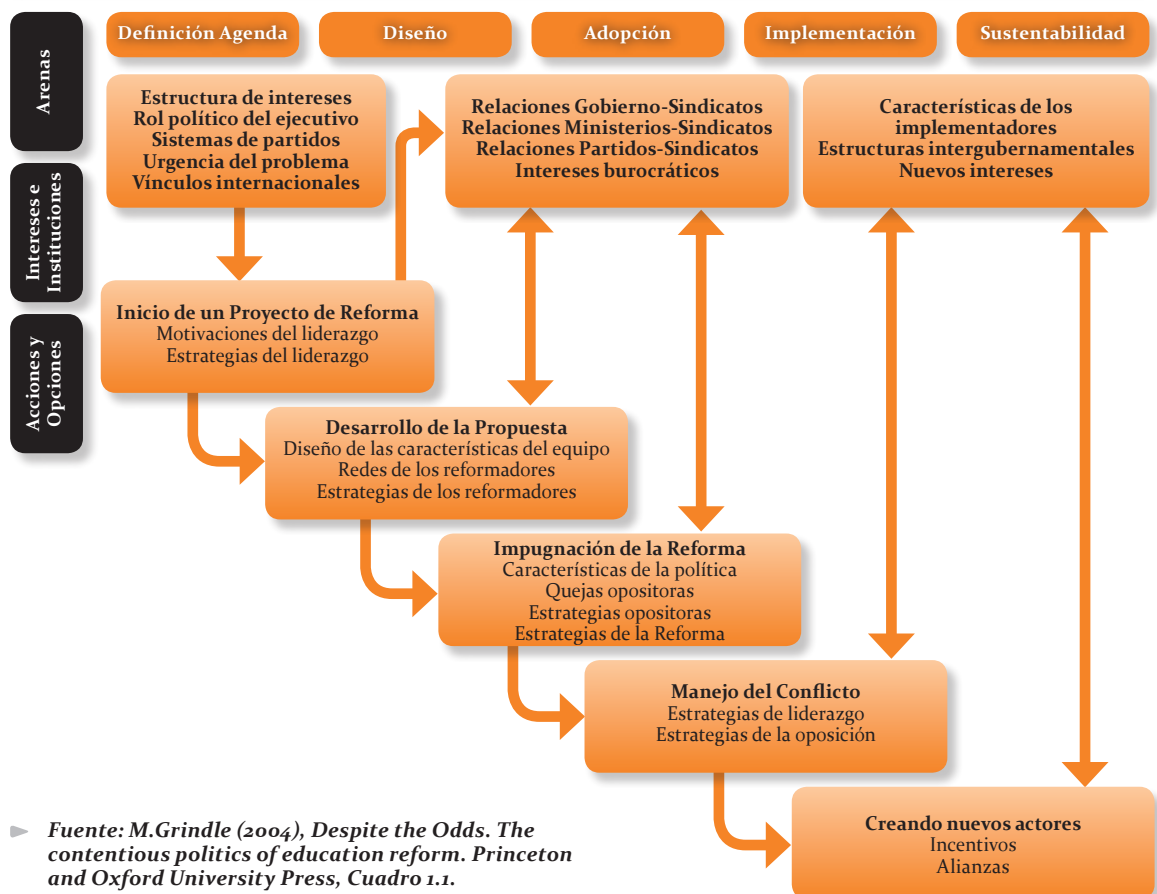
Arenas

Intereses e Instituciones

Acciones y Opciones

Definición Agenda

Diseño

Adopción

Implementación

Sustentabilidad

Estructura de intereses
Rol político del ejecutivo
Sistemas de partidos
Urgencia del problema
Vínculos internacionales

Relaciones Gobierno-Sindicatos
Relaciones Ministerios-Sindicatos
Relaciones Partidos-Sindicatos
Intereses burocráticos

Características de los implementadores
Estructuras intergubernamentales
Nuevos intereses

Inicio de un Proyecto de Reforma
Motivaciones del liderazgo
Estrategias del liderazgo

Desarrollo de la Propuesta
Diseño de las características del equipo
Redes de los reformadores
Estrategias de los reformadores

Impugnación de la Reforma
Características de la política
Quejas opositoras
Estrategias opositoras
Estrategias de la Reforma

Manejo del Conflicto
Estrategias de liderazgo
Estrategias de la oposición

Creando nuevos actores
Incentivos
Alianzas

Fuente: M.Grindle (2004), Despite the Odds. The contentious politics of education reform. Princeton and Oxford University Press, Cuadro 1.1.